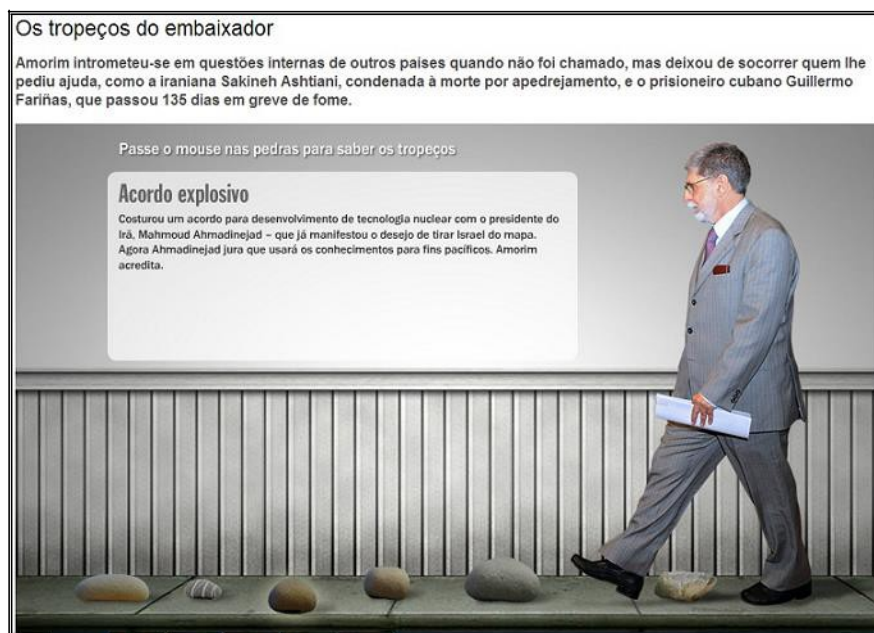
Os tropeços do embaixador

Amorim intrometeu-se em questões internas de outros paises quando não foi chamado, mas deixou de socorrer quem lhe pediu ajuda, como a iraniana Sakineh Ashtiani, condenada à morte por apedrejamento, e o prisioneiro cubano Guillermo Fariñas, que passou 135 dias em greve de fome.

Passe o mouse nas pedras para saber os tropeços

Acordo explosivo

Costurou um acordo para desenvolvimento de tecnologia nuclear com o presidente do Irã, Mahmoud Ahmadinejad – que já manifestou o desejo de tirar Israel do mapa. Agora Ahmadinejad jura que usará os conhecimentos para fins pacíficos. Amorim acredita.